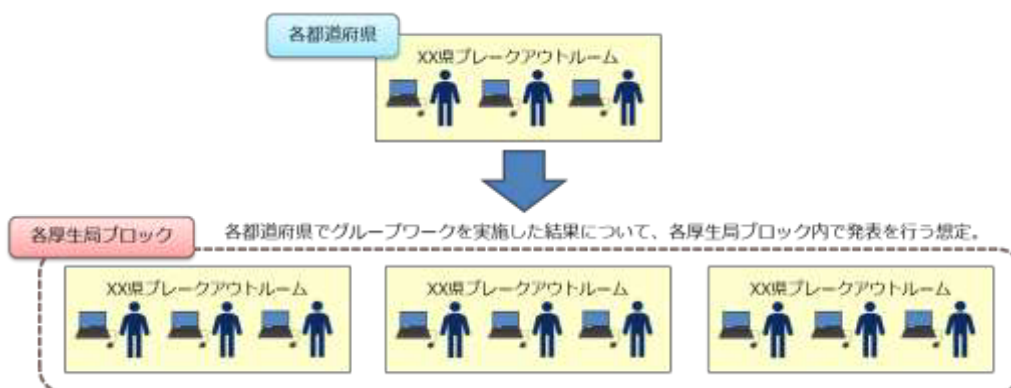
各都道府県

XX県ブレークアウトルーム

各厚生局ブロック

各都道府県でグループワークを実施した結果について、各厚生局ブロック内で発表を行う想定。

XX県ブレークアウトルーム

XX県ブレークアウトルーム

XX県ブレークアウトルーム